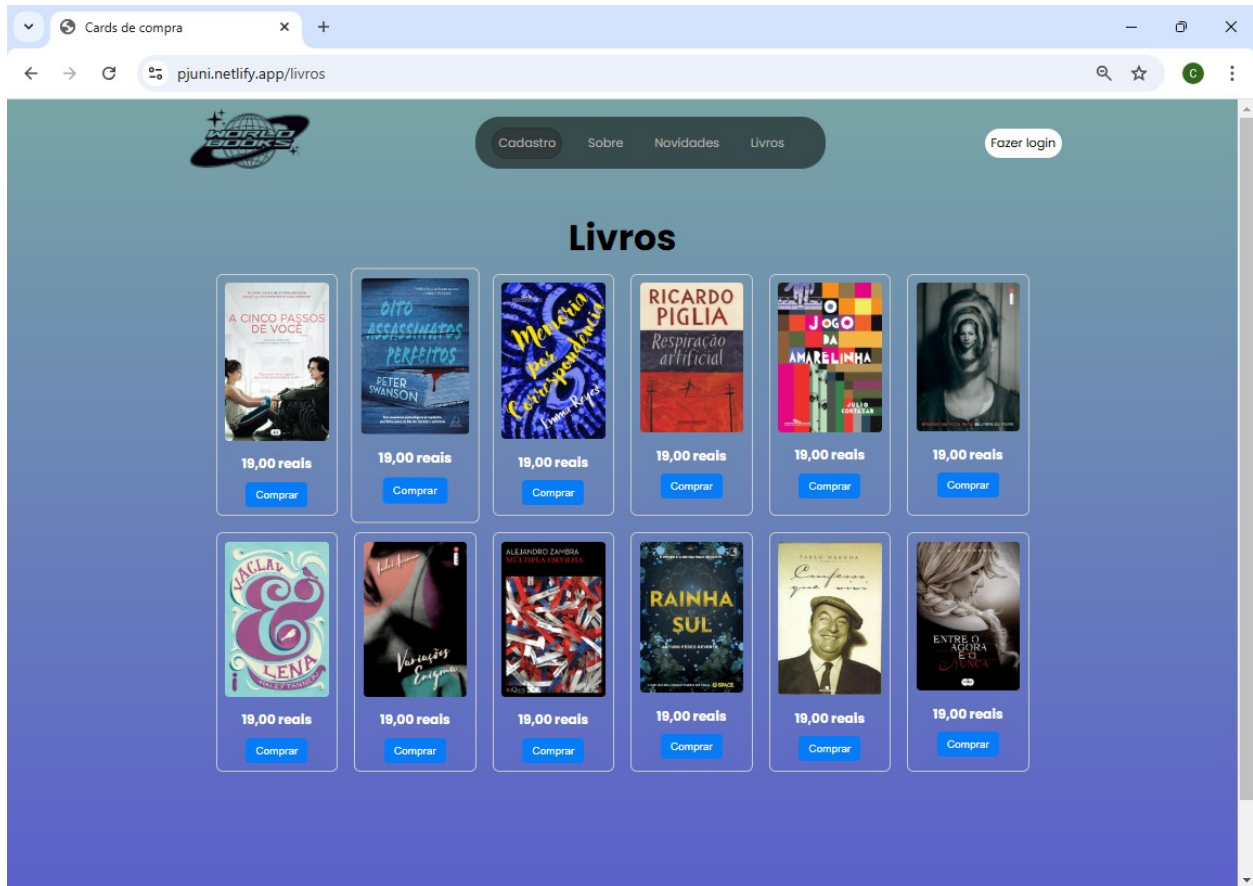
Cards de compra

pjuni.netlify.app/livros

WORLD BOOKS

Cadastro Sobre Novidades Livros

Fazer login

Livros

A CINCO PASSOS DE VOCÊ

19,00 reais

Comprar

OITO ASSASSINATOS PERFEITOS
PETER SWANSON

19,00 reais

Comprar

Memória por Correspondência
Emma Reyes

19,00 reais

Comprar

RICARDO PIGLIA
Respiração artificial

19,00 reais

Comprar

O JOGO DA AMARELINHA
JULIO CORTÁZAR

19,00 reais

Comprar

19,00 reais

Comprar

VACLAV & LENA
HALEY TANNER

19,00 reais

Comprar

Variações Enigma

19,00 reais

Comprar

ALEJANDRO ZAMBRA
MÚLTIPLA ESCOLHA

19,00 reais

Comprar

RAINHA DO SUL
ARTURO PÉREZ-REVERTE

19,00 reais

Comprar

PABLO NERUDA
Confesso que vivi

19,00 reais

Comprar

ENTRE O AGORA E O NUNCA

19,00 reais

Comprar